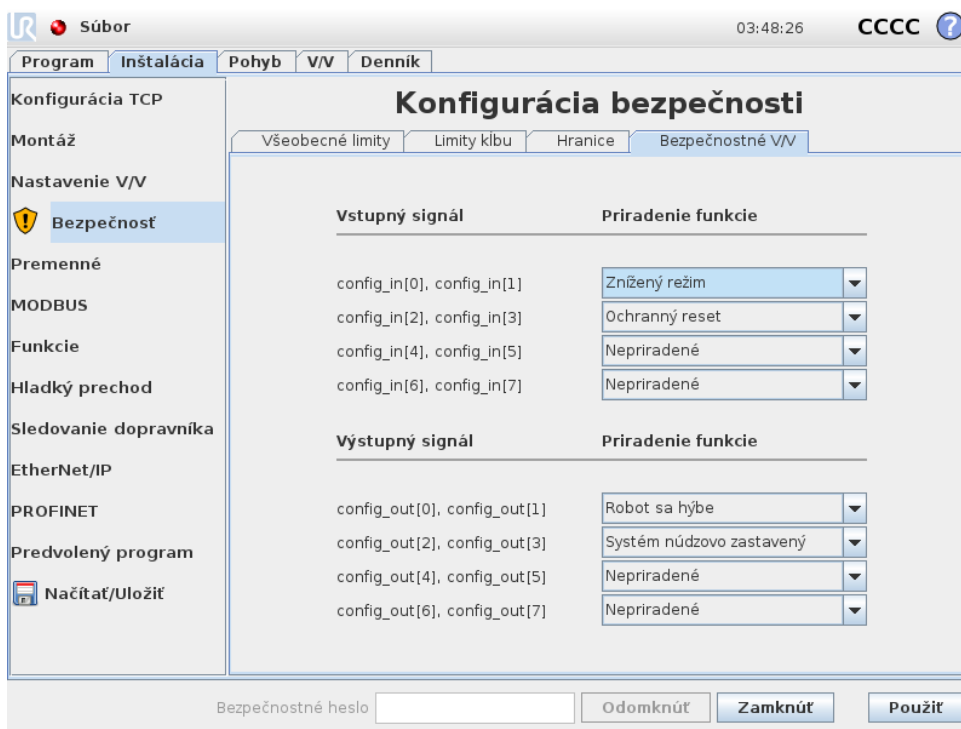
Súbor

03:48:26 CCCC ?

Program | Inštalácia | Pohyb | V/V | Denník

Konfigurácia TCP

Montáž

Nastavenie V/V

Bezpečnosť

Premenné

MODBUS

Funkcie

Hladký prechod

Sledovanie dopravníka

EtherNet/IP

PROFINET

Predvolený program

Načítať/Uložiť

Konfigurácia bezpečnosti

Všeobecné limity | Limity kĺbu | Hranice | Bezpečnostné V/V

| Vstupný signál | Priradenie funkcie |
|---|---|
| config_in[0], config_in[1] | Znížený režim |
| config_in[2], config_in[3] | Ochranný reset |
| config_in[4], config_in[5] | Nepriradené |
| config_in[6], config_in[7] | Nepriradené |

| Výstupný signál | Priradenie funkcie |
|---|---|
| config_out[0], config_out[1] | Robot sa hýbe |
| config_out[2], config_out[3] | Systém núdzovo zastavený |
| config_out[4], config_out[5] | Nepriradené |
| config_out[6], config_out[7] | Nepriradené |

Bezpečnostné heslo

Odomknúť | Zamknúť | Použiť